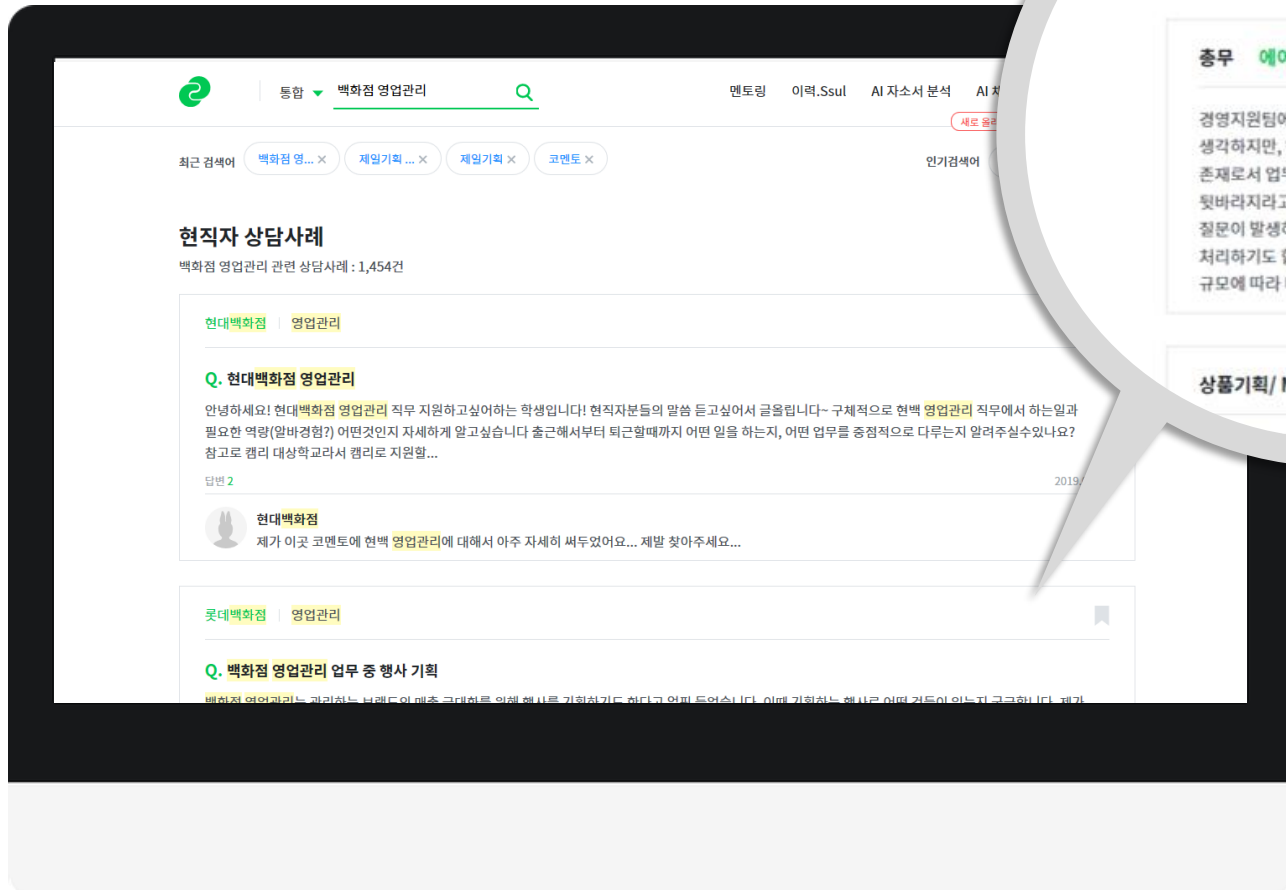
통합 백화점 영업관리

멘토링 이력.Ssul AI 자소서 분석 AI 자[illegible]

새로 올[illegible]

최근 검색어 백화점 영... × 제일기획 ... × 제일기획 × 코멘토 ×

인기검색어

현직자 상담사례

백화점 영업관리 관련 상담사례 : 1,454건

현대백화점 | 영업관리

Q. 현대백화점 영업관리

안녕하세요! 현대백화점 영업관리 직무 지원하고싶어하는 학생입니다! 현직자분들의 말씀 듣고싶어서 글올립니다~ 구체적으로 현백 영업관리 직무에서 하는일과 필요한 역량(알바경험?) 어떤것인지 자세하게 알고싶습니다 출근해서부터 퇴근할때까지 어떤 일을 하는지, 어떤 업무를 중점적으로 다루는지 알려주실수있나요? 참고로 캠리 대상학교라서 캠리로 지원할...

답변 2

2019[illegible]

현대백화점

제가 이곳 코멘토에 현백 영업관리에 대해서 아주 자세히 써두었어요... 제발 찾아주세요...

롯데백화점 | 영업관리

Q. 백화점 영업관리 업무 중 행사 기획

백화점 영업관리는 관리하는 브랜드의 매출 극대화를 위해 행사를 기획하기도 한다고 얼핏 들었습니다. 이때 기획하는 행사로 어떤 것들이 있는지 궁금합니다. 제가

총무 에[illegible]

경영지원팀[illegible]
생각하지만, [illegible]
존재로서 업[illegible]
뒷바라지라고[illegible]
질문이 발생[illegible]
처리하기도 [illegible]
규모에 따라 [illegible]

상품기획/ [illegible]